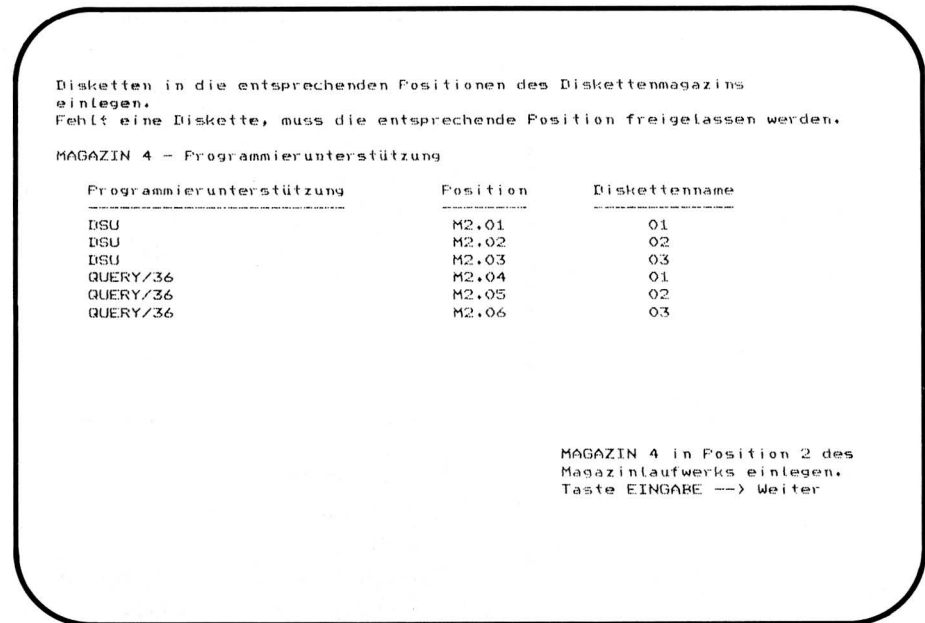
Disketten in die entsprechenden Positionen des Diskettenmagazins einlegen.
Fehlt eine Diskette, muss die entsprechende Position freigelassen werden.

MAGAZIN 4 - Programmierunterstützung

| Programmierunterstützung | Position | Diskettenname |
|---|---|---|
| DSU | M2.01 | 01 |
| DSU | M2.02 | 02 |
| DSU | M2.03 | 03 |
| QUERY/36 | M2.04 | 01 |
| QUERY/36 | M2.05 | 02 |
| QUERY/36 | M2.06 | 03 |

MAGAZIN 4 in Position 2 des Magazinlaufwerks einlegen.
Taste EINGABE --> Weiter